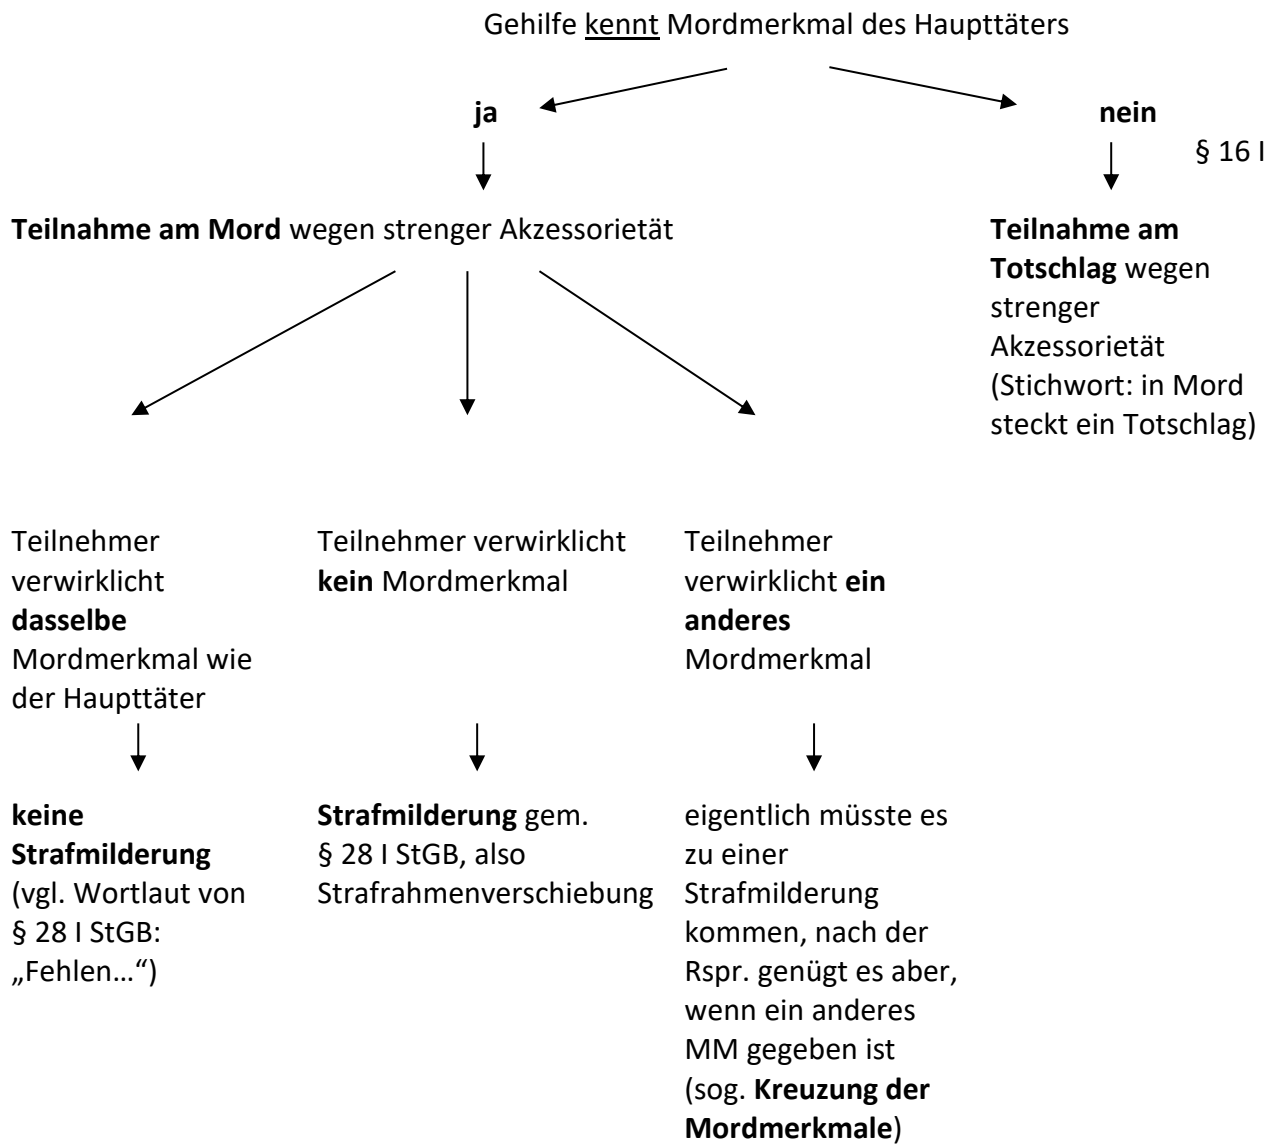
Gehilfe kennt Mordmerkmal des Haupttäters

ja

nein

§ 16 I

Teilnahme am Mord wegen strenger Akzessorietät

Teilnahme am Totschlag wegen strenger Akzessorietät (Stichwort: in Mord steckt ein Totschlag)

Teilnehmer verwirklicht dasselbe Mordmerkmal wie der Haupttäter

keine Strafmilderung (vgl. Wortlaut von § 28 I StGB: „Fehlen…“)

Teilnehmer verwirklicht kein Mordmerkmal

Strafmilderung gem. § 28 I StGB, also Strafrahmenverschiebung

Teilnehmer verwirklicht ein anderes Mordmerkmal

eigentlich müsste es zu einer Strafmilderung kommen, nach der Rspr. genügt es aber, wenn ein anderes MM gegeben ist (sog. Kreuzung der Mordmerkmale)